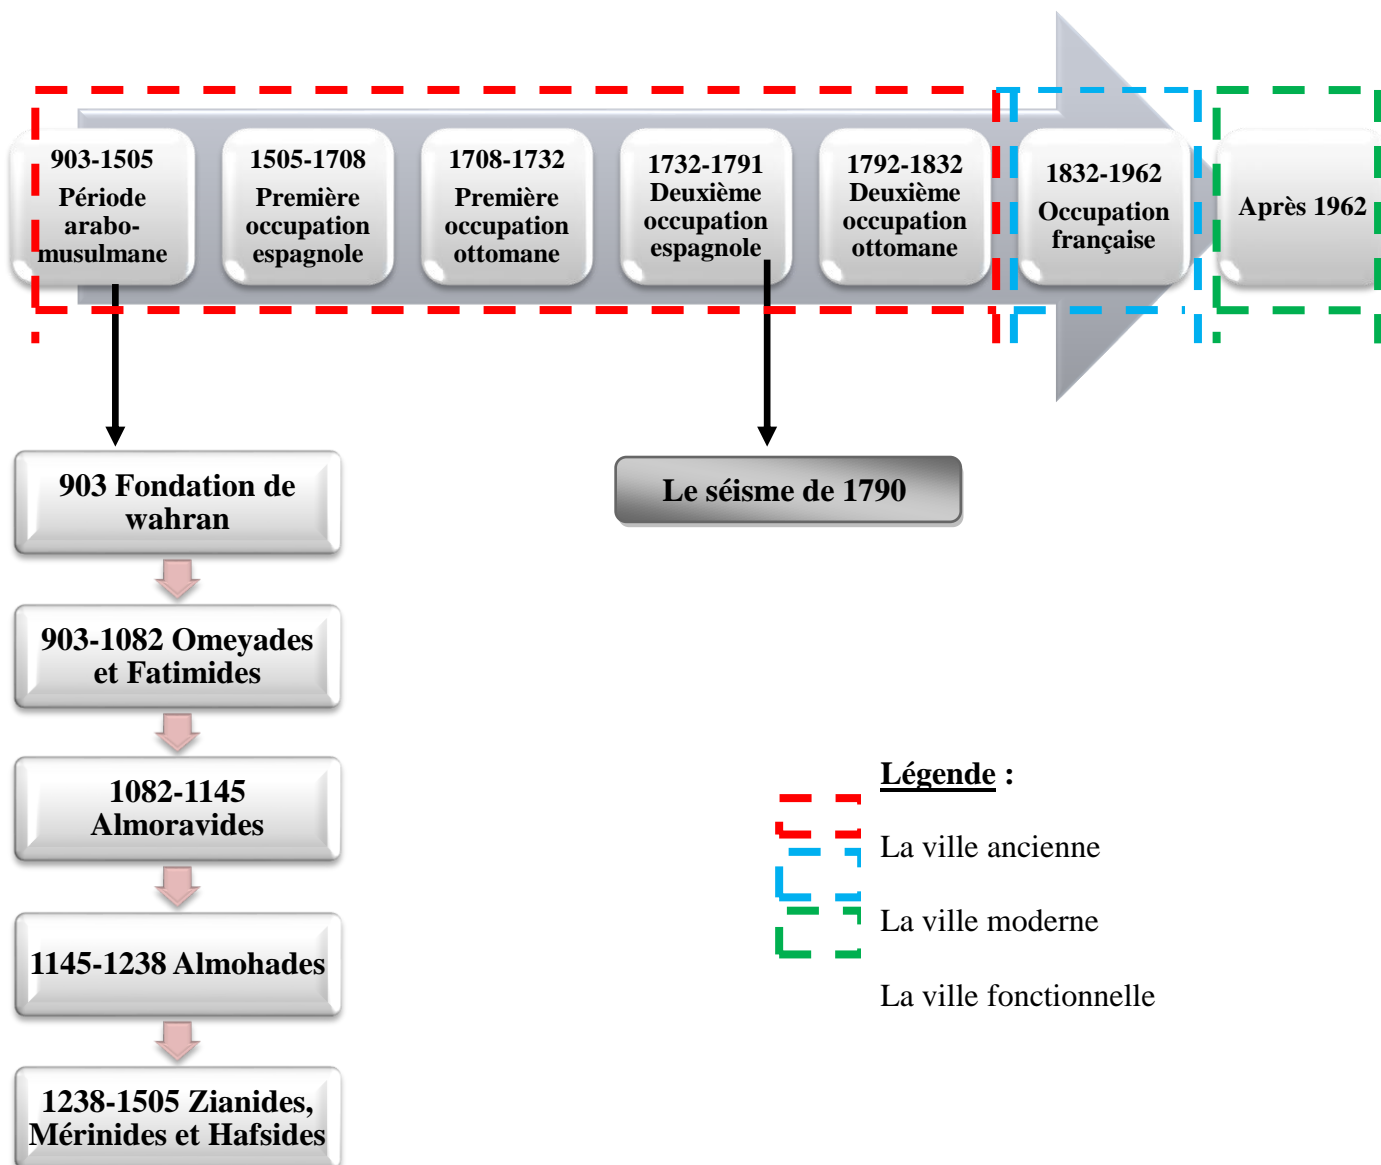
903-1505
Période arabo-musulmane

1505-1708
Première occupation espagnole

1708-1732
Première occupation ottomane

1732-1791
Deuxième occupation espagnole

1792-1832
Deuxième occupation ottomane

1832-1962
Occupation française

Après 1962

903 Fondation de wahran

903-1082 Omeyades et Fatimides

1082-1145 Almoravides

1145-1238 Almohades

1238-1505 Zianides, Mérinides et Hafsides

Le séisme de 1790

Légende :

La ville ancienne

La ville moderne

La ville fonctionnelle